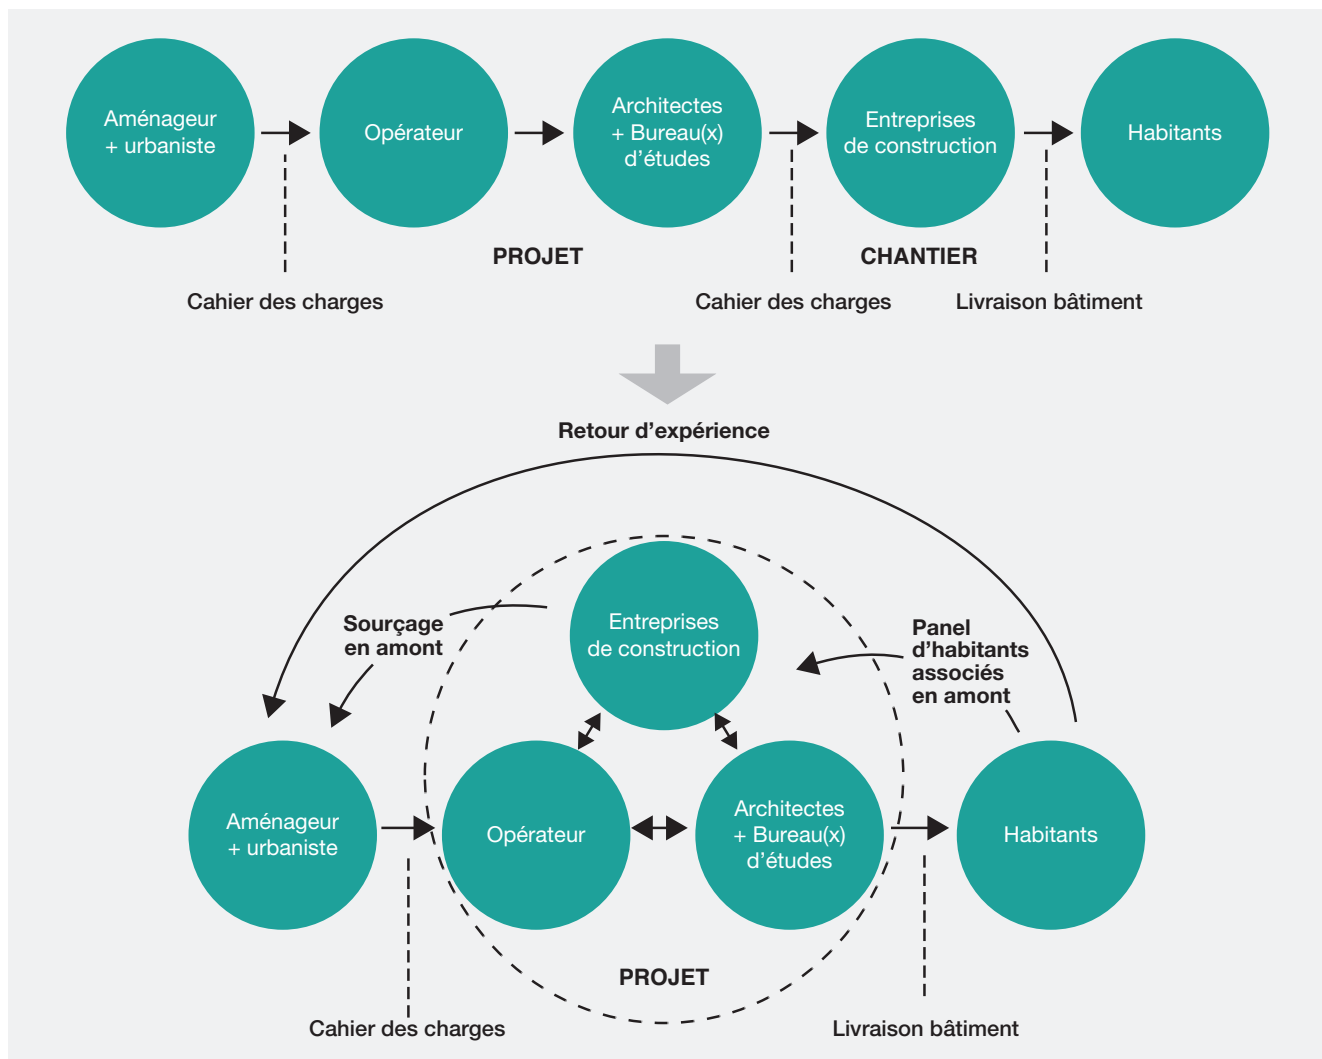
Aménageur + urbaniste

Opérateur

Architectes + Bureau(x) d'études

Entreprises de construction

Habitants

PROJET

CHANTIER

Cahier des charges

Cahier des charges

Livraison bâtiment

Retour d'expérience

Sourçage en amont

Entreprises de construction

Panel d'habitants associés en amont

Aménageur + urbaniste

Opérateur

Architectes + Bureau(x) d'études

Habitants

PROJET

Cahier des charges

Livraison bâtiment